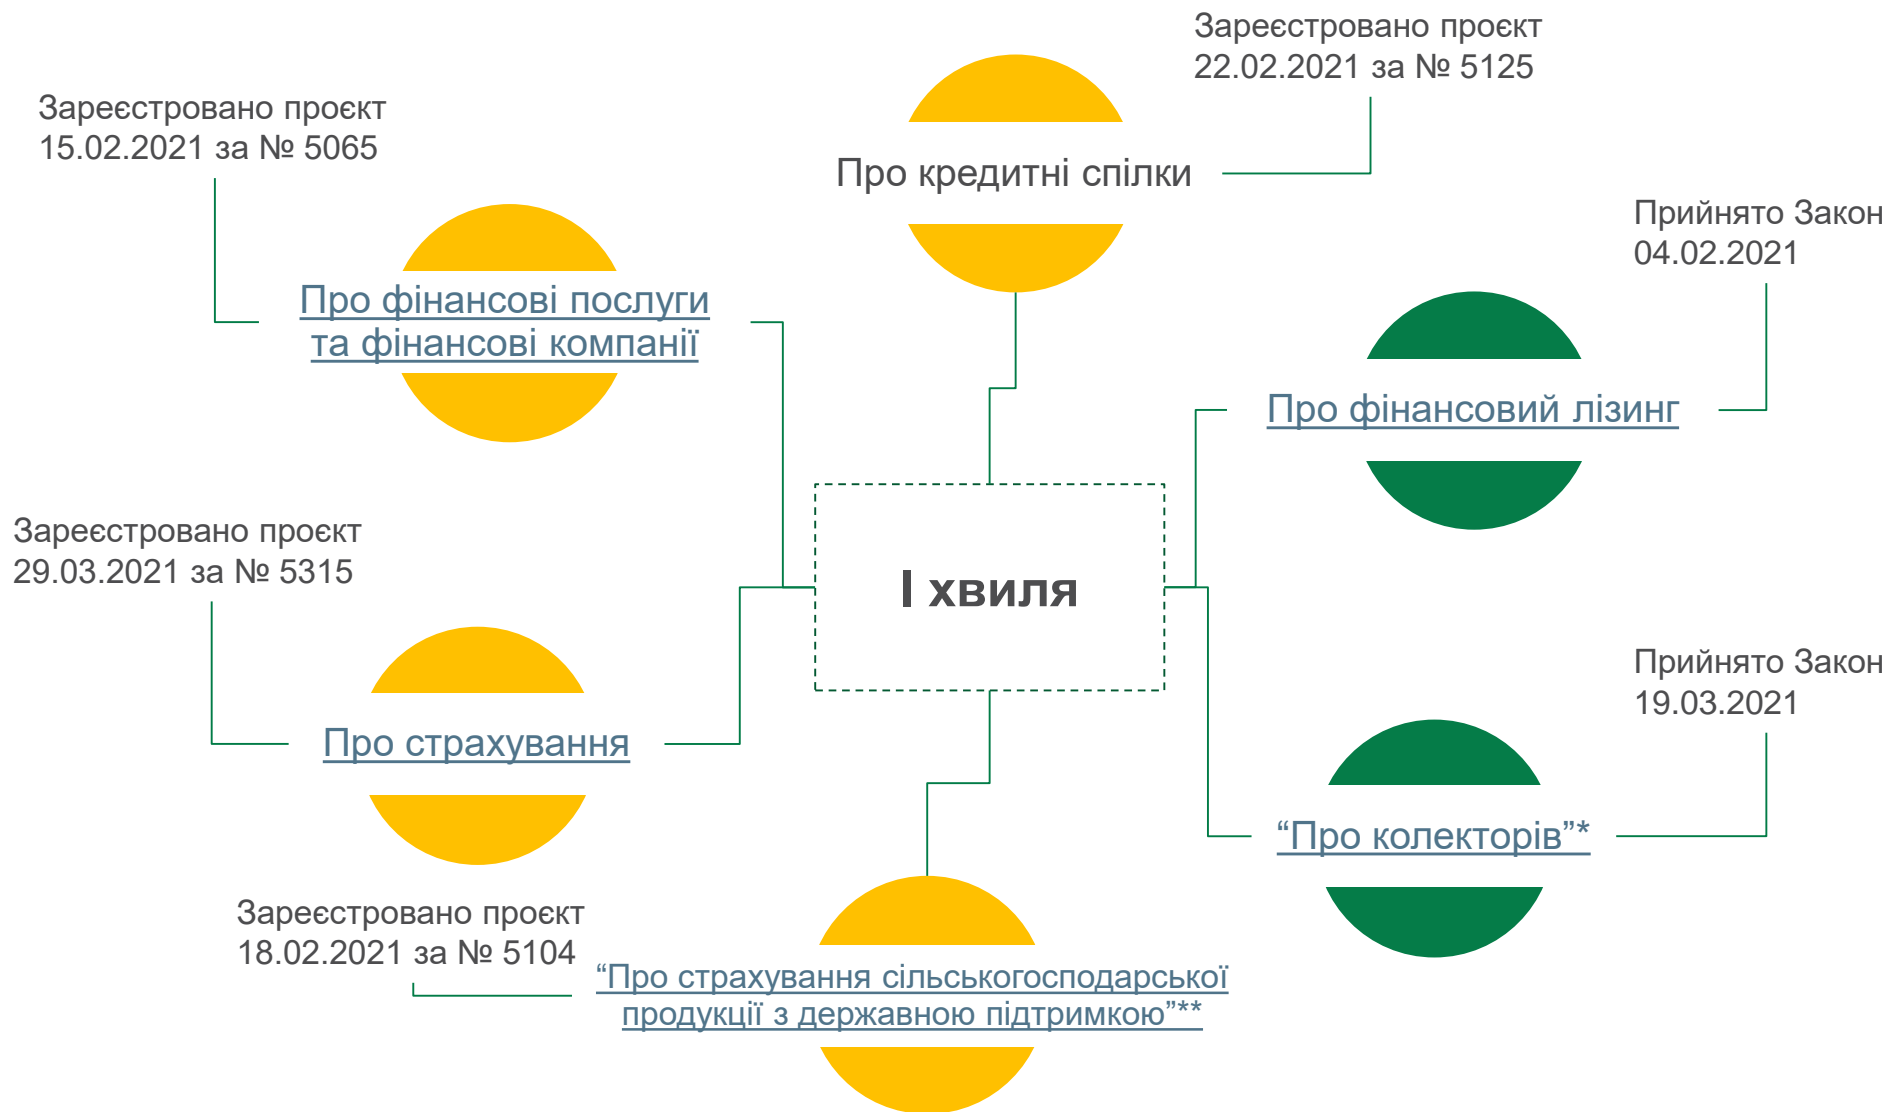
Зареєстровано проєкт 22.02.2021 за № 5125

Про кредитні спілки

Зареєстровано проєкт 15.02.2021 за № 5065

Про фінансові послуги та фінансові компанії

Прийнято Закон 04.02.2021

Про фінансовий лізинг

I хвиля

Зареєстровано проєкт 29.03.2021 за № 5315

Про страхування

Прийнято Закон 19.03.2021

“Про колекторів”*

Зареєстровано проєкт 18.02.2021 за № 5104

“Про страхування сільськогосподарської продукції з державною підтримкою”**